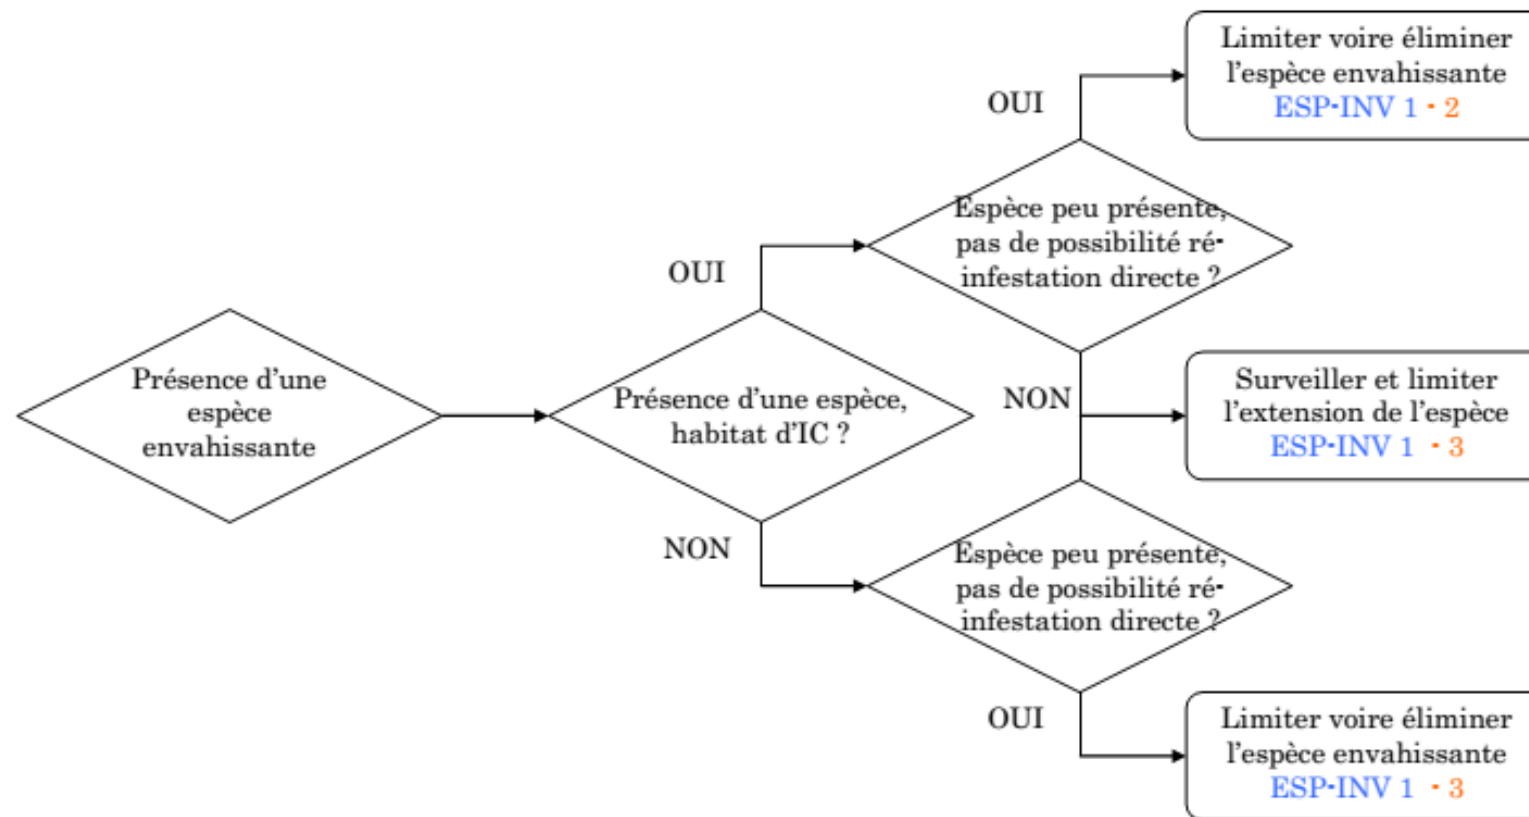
Présence d'une espèce envahissante

Présence d'une espèce, habitat d'IC ?

OUI

Espèce peu présente, pas de possibilité ré-infestation directe ?

OUI

Limiter voire éliminer l'espèce envahissante ESP-INV 1 - 2

NON

Surveiller et limiter l'extension de l'espèce ESP-INV 1 - 3

NON

Espèce peu présente, pas de possibilité ré-infestation directe ?

OUI

Limiter voire éliminer l'espèce envahissante ESP-INV 1 - 3